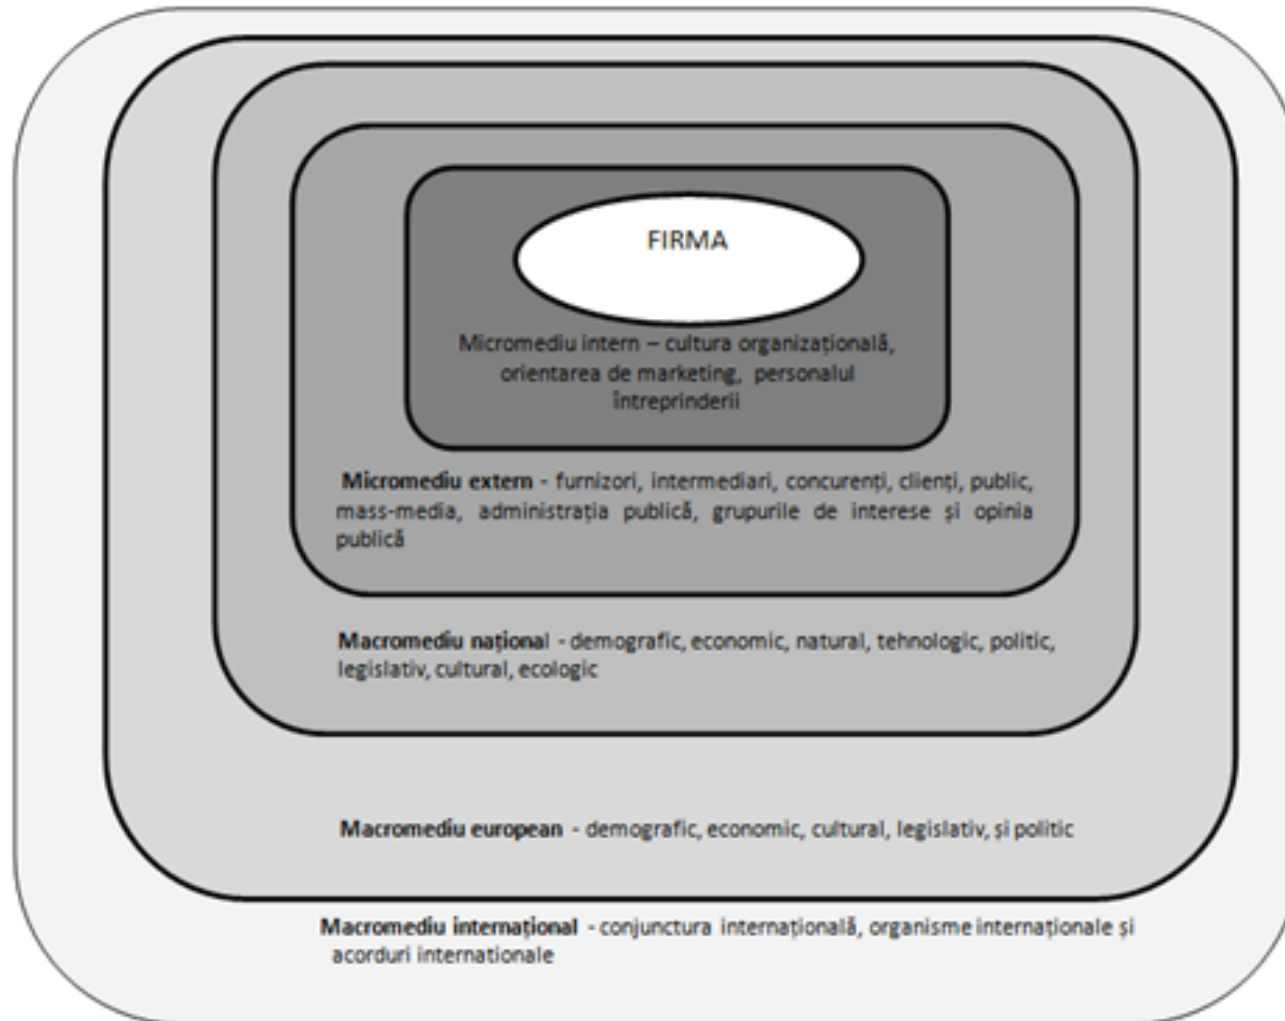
FIRMA

Micromediu intern – cultura organizațională, orientarea de marketing, personalul întreprinderii

Micromediu extern - furnizori, intermediari, concurenți, clienți, public, mass-media, administrația publică, grupurile de interese și opinia publică

Macromediu național - demografic, economic, natural, tehnologic, politic, legislativ, cultural, ecologic

Macromediu european - demografic, economic, cultural, legislativ, și politic

Macromediu internațional - conjunctura internațională, organisme internaționale și acorduri internationale